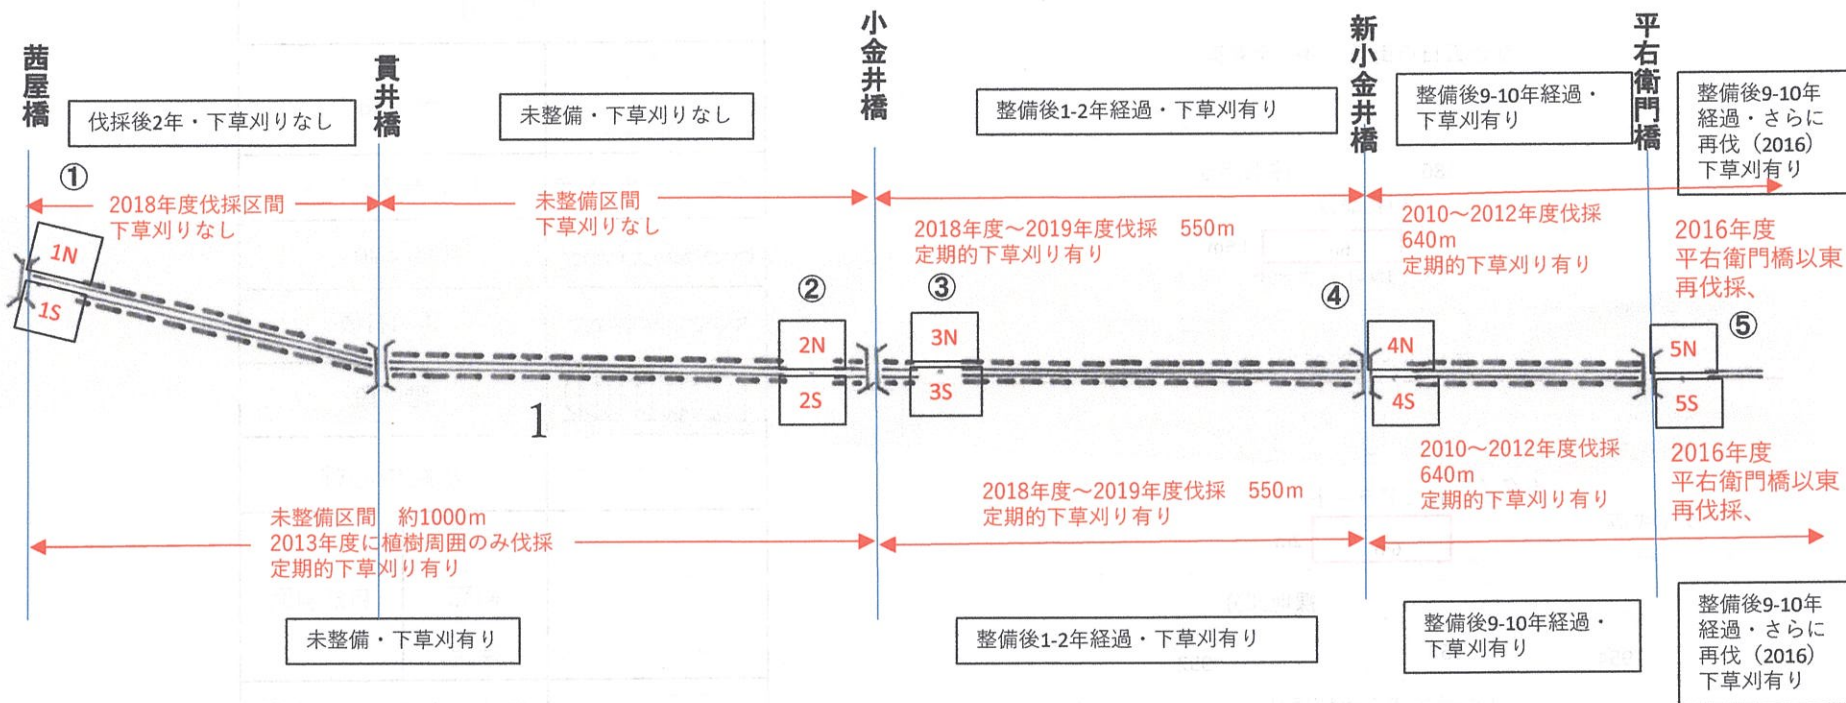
茜屋橋

伐採後2年・下草刈りなし

貫井橋

未整備・下草刈りなし

小金井橋

整備後1-2年経過・下草刈有り

新小金井橋

整備後9-10年経過・下草刈有り

平右衛門橋

整備後9-10年経過・さらに再伐（2016）下草刈有り

①

2018年度伐採区間
下草刈りなし

未整備区間
下草刈りなし

2018年度～2019年度伐採　550m
定期的下草刈り有り

2010～2012年度伐採
640m
定期的下草刈り有り

2016年度
平右衛門橋以東
再伐採、

1N
1S

②
2N
2S

③
3N
3S

④
4N
4S

⑤
5N
5S

1

2010～2012年度伐採
640m
定期的下草刈り有り

2016年度
平右衛門橋以東
再伐採、

2018年度～2019年度伐採　550m
定期的下草刈り有り

未整備区間　約1000m
2013年度に植樹周囲のみ伐採
定期的下草刈り有り

未整備・下草刈有り

整備後1-2年経過・下草刈有り

整備後9-10年経過・下草刈有り

整備後9-10年経過・さらに再伐（2016）下草刈有り